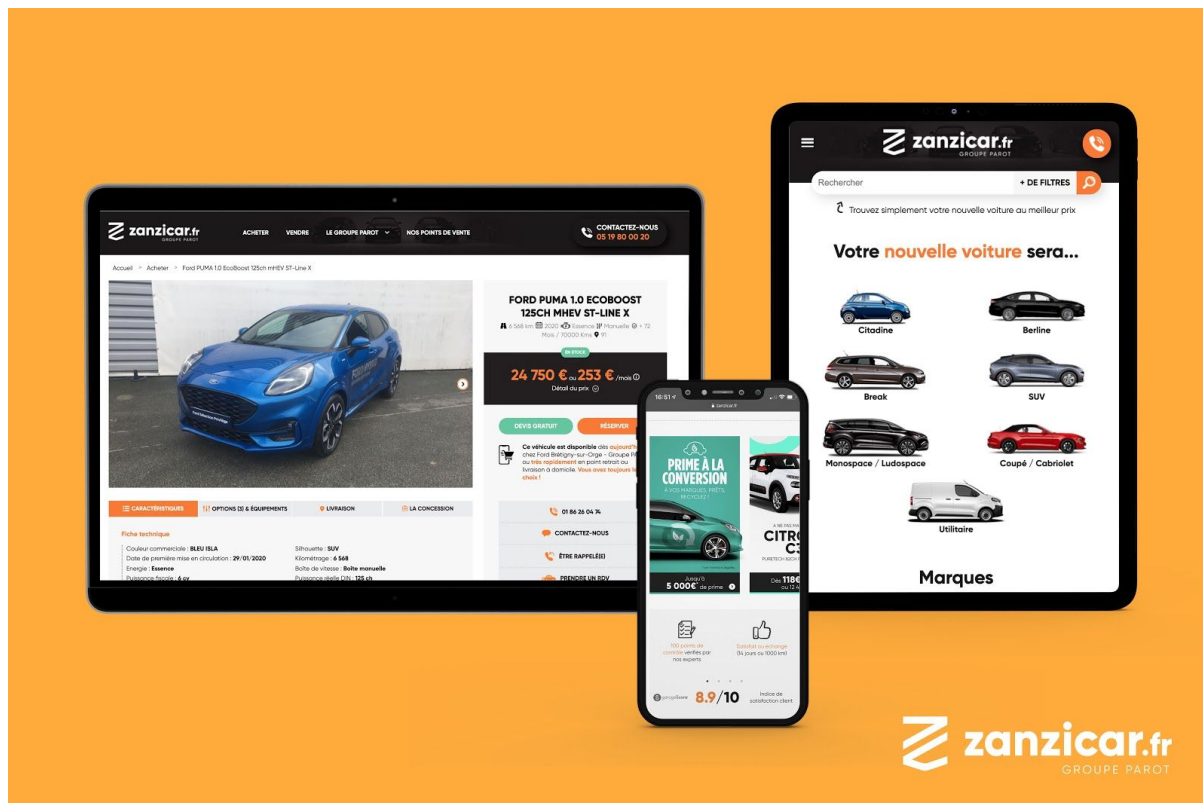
zanzicar.fr
GROUPE PAROT

ACHETER VENDRE LE GROUPE PAROT NOS POINTS DE VENTE

CONTACTEZ-NOUS
05 19 80 00 20

Accueil > Acheter > Ford PUMA 1.0 EcoBoost 125ch mHEV ST-Line X

FORD PUMA 1.0 ECOBOOST 125CH MHEV ST-LINE X

6 568 km 2020 Essence Manuelle + 72 Mois / 70000 Kms 91

EN STOCK

24 750 € ou 253 € /mois
Détail du prix

DEVIS GRATUIT
RÉSERVER

Ce véhicule est disponible dès aujourd'hui chez Ford Brétigny-sur-Orge - Groupe P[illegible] ou très rapidement en point retrait ou livraison à domicile. Vous avez toujours le choix !

01 86 26 04 74
CONTACTEZ-NOUS
ÊTRE RAPPELÉ(E)
PRENDRE UN RDV

CARACTÉRISTIQUES
OPTIONS (3) & ÉQUIPEMENTS
LIVRAISON
LA CONCESSION

Fiche technique

Couleur commerciale : BLEU ISLA
Date de première mise en circulation : 29/01/2020
Energie : Essence
Puissance fiscale : 6 cv

Silhouette : SUV
Kilométrage : 6 568
Boîte de vitesse : Boite manuelle
Puissance réelle DIN : 125 ch

16:51
zanzicar.fr

PRIME À LA CONVERSION
À VOS MARQUES, PRÊTS, RECYCLEZ !
Jusqu'à
5 000€* de prime

CITRO
C3
PURETECH 82CH
Dès 118€

100 points de contrôle vérifiés par nos experts
Satisfait ou échangé (14 jours ou 1000 km)

8.9/10
Indice de satisfaction client

zanzicar.fr
GROUPE PAROT

Rechercher
+ DE FILTRES

Trouvez simplement votre nouvelle voiture au meilleur prix

Votre nouvelle voiture sera...

Citadine
Berline
Break
SUV
Monospace / Ludospace
Coupé / Cabriolet
Utilitaire

Marques

zanzicar.fr
GROUPE PAROT